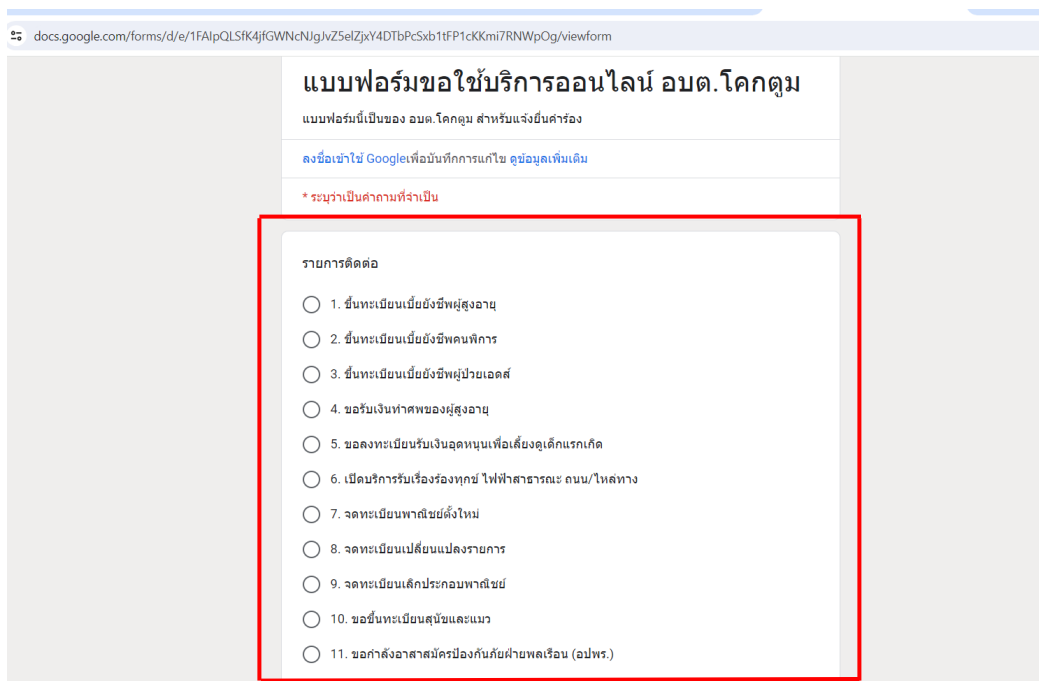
docs.google.com/forms/d/e/1FAIpQLSfK4jfGWNcNJgJvZ5elZjxY4DTbPcSxb1tFP1cKKmi7RNWpOg/viewform

แบบฟอร์มขอใช้บริการออนไลน์ อบต.โคกตูม

แบบฟอร์มนี้เป็นของ อบต.โคกตูม สำหรับแจ้งยื่นคำร้อง

ลงชื่อเข้าใช้ Googleเพื่อบันทึกการแก้ไข ดูข้อมูลเพิ่มเติม

* ระบุว่าเป็นคำถามที่จำเป็น

รายการติดต่อ

1. ขึ้นทะเบียนเบี้ยยังชีพผู้สูงอายุ

2. ขึ้นทะเบียนเบี้ยยังชีพคนพิการ

3. ขึ้นทะเบียนเบี้ยยังชีพผู้ป่วยเอดส์

4. ขอรับเงินทำศพของผู้สูงอายุ

5. ขอลงทะเบียนรับเงินอุดหนุนเพื่อเลี้ยงดูเด็กแรกเกิด

6. เปิดบริการรับเรื่องร้องทุกข์ ไฟฟ้าสาธารณะ ถนน/ไหล่ทาง

7. จดทะเบียนพาณิชย์ตั้งใหม่

8. จดทะเบียนเปลี่ยนแปลงรายการ

9. จดทะเบียนเลิกประกอบพาณิชย์

10. ขอขึ้นทะเบียนสุนัขและแมว

11. ขอกำลังอาสาสมัครป้องกันภัยฝ่ายพลเรือน (อปพร.)